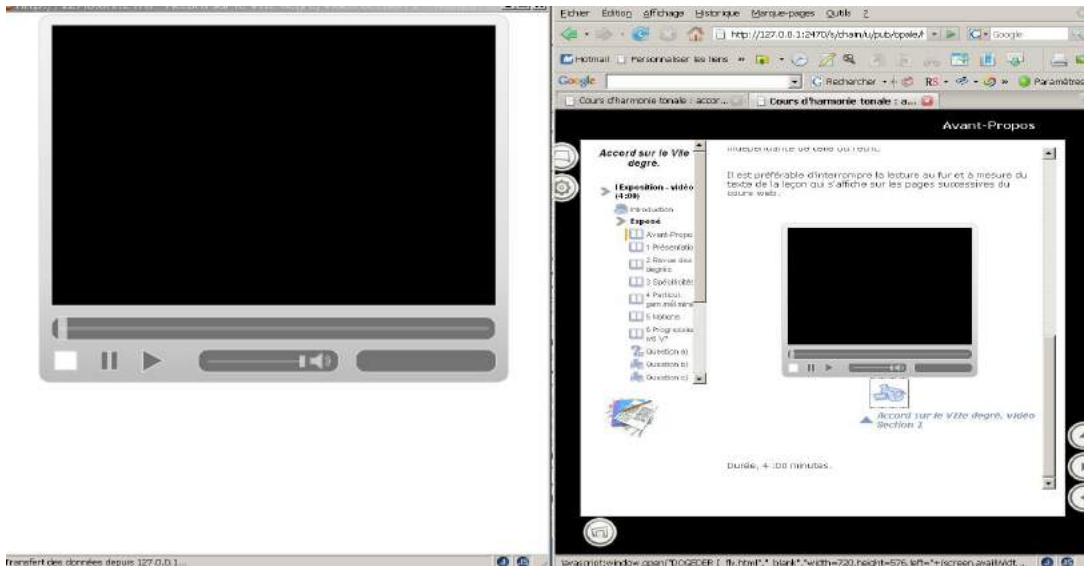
Fichier Édition Affichage Historique Marque-pages Outils ?

http://127.0.0.1:2470/s/chain/u/pub/opale/

Google

Hotmail Personnaliser les liens

Google Rechercher RS Paramètres

Cours d'harmonie tonale : accor... Cours d'harmonie tonale : a...

Avant-Propos

Accord sur le VIIe degré.

I Exposition - vidéo (4:00)

Introduction

Exposé

Avant-Propo

1 Présentatio

2 Revue des degrés

3 Spécificités

4 Particul. gam.mél.asc

5 Notions

6 Progressio sur V7

Question a)

Question b)

Question c)

indépendance de celle du texte.

Il est préférable d'interrompre la lecture au fur et à mesure du texte de la leçon qui s'affiche sur les pages successives du cours web.

Accord sur le VIIe degré, vidéo Section 1

Durée, 4 :00 minutes.

Transfert des données depuis 127.0.0.1...

javascript:window.open("DOGEDER [ flv.html"," blank","width=720,height=576,left="+(screen.availWidt...